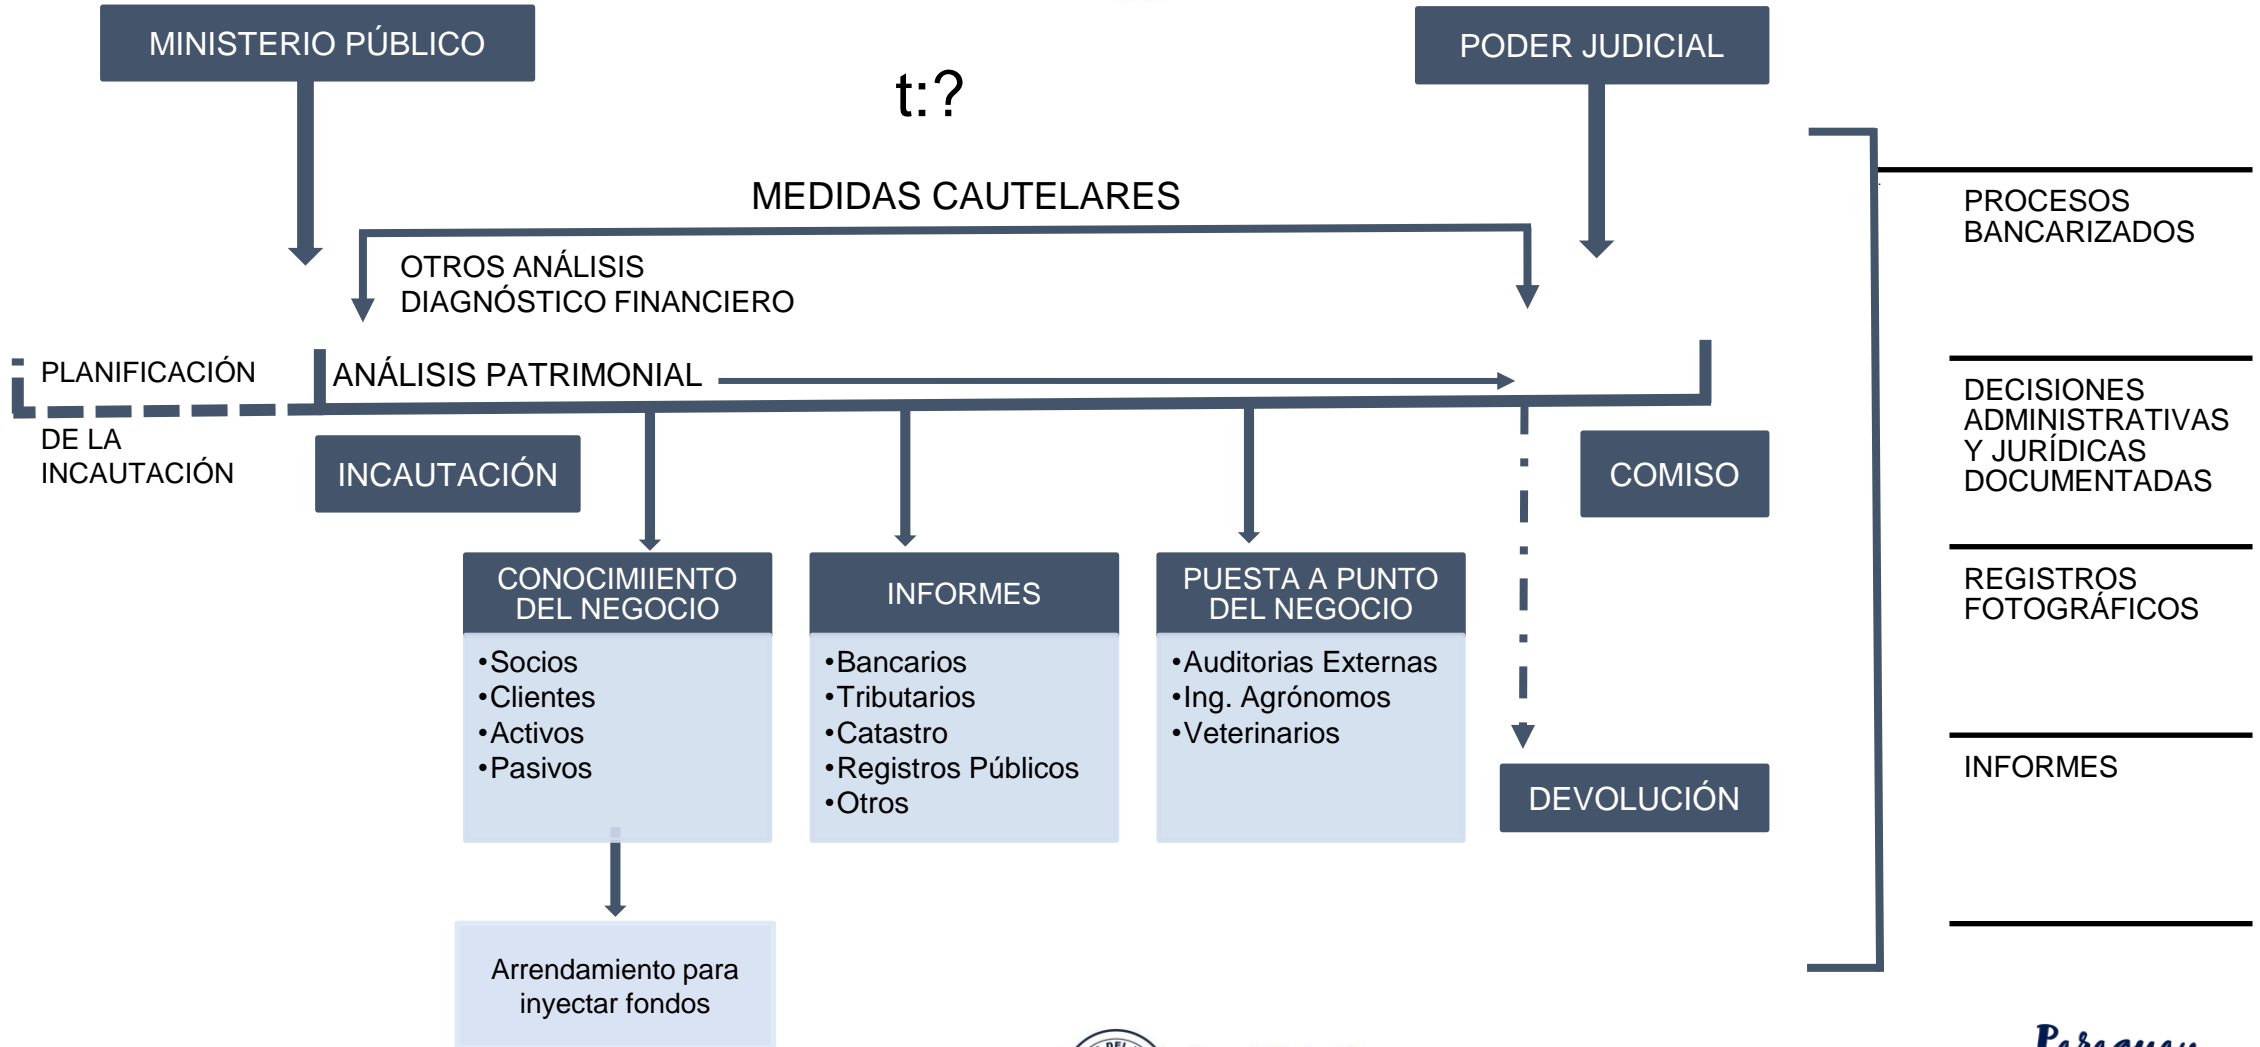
MINISTERIO PÚBLICO

PODER JUDICIAL

t:?

MEDIDAS CAUTELARES

OTROS ANÁLISIS
DIAGNÓSTICO FINANCIERO

PLANIFICACIÓN DE LA INCAUTACIÓN

ANÁLISIS PATRIMONIAL

INCAUTACIÓN

COMISO

CONOCIMIIENTO DEL NEGOCIO
•Socios
•Clientes
•Activos
•Pasivos

INFORMES
•Bancarios
•Tributarios
•Catastro
•Registros Públicos
•Otros

PUESTA A PUNTO DEL NEGOCIO
•Auditorias Externas
•Ing. Agrónomos
•Veterinarios

DEVOLUCIÓN

Arrendamiento para inyectar fondos

PROCESOS BANCARIZADOS

DECISIONES ADMINISTRATIVAS Y JURÍDICAS DOCUMENTADAS

REGISTROS FOTOGRÁFICOS

INFORMES

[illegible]